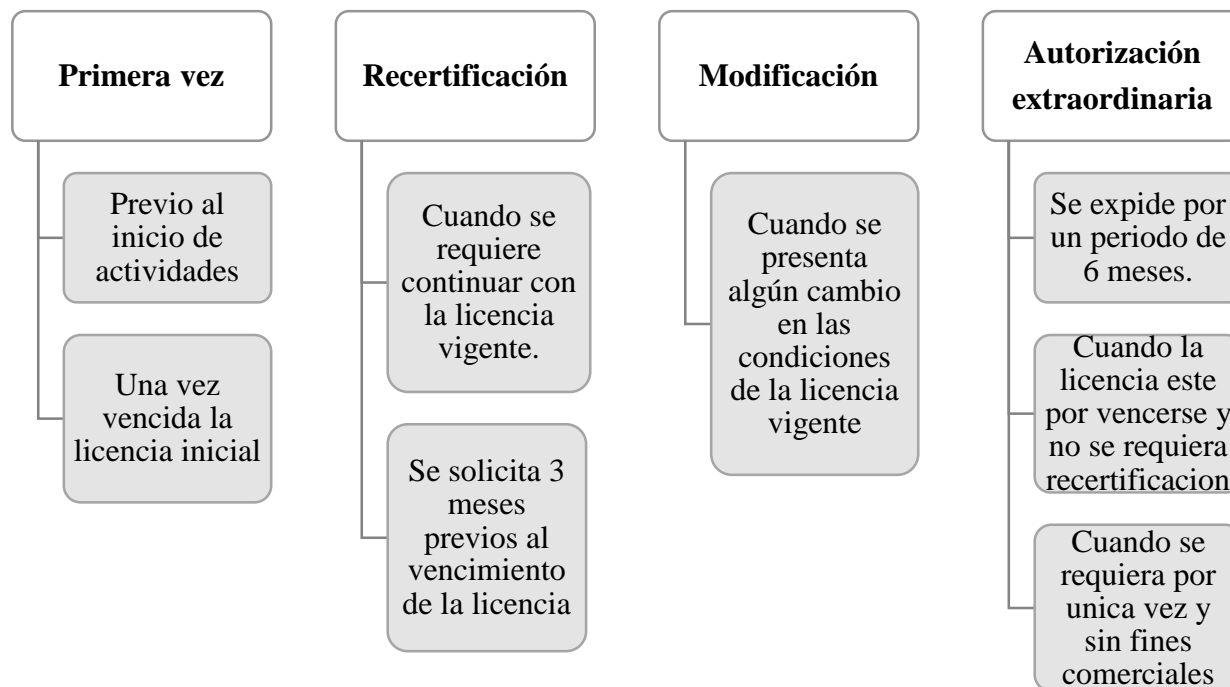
Primera vez

Previo al inicio de actividades

Una vez vencida la licencia inicial

Recertificación

Cuando se requiere continuar con la licencia vigente.

Se solicita 3 meses previos al vencimiento de la licencia

Modificación

Cuando se presenta algún cambio en las condiciones de la licencia vigente

Autorización extraordinaria

Se expide por un periodo de 6 meses.

Cuando la licencia este por vencerse y no se requiera recertificacion

Cuando se requiera por unica vez y sin fines comerciales